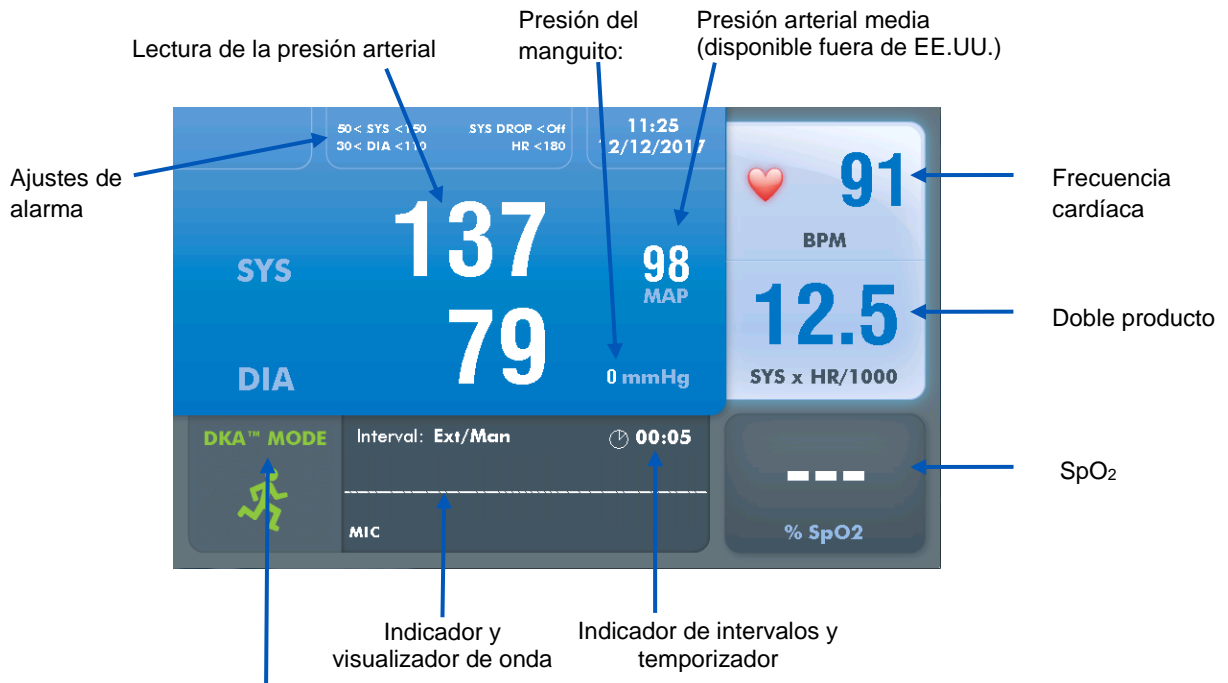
Lectura de la presión arterial

Presión del manguito:

Presión arterial media (disponible fuera de EE.UU.)

Ajustes de alarma

50< SYS <150
30< DIA <110

SYS DROP <Off
HR <180

11:25
12/12/2017

91

BPM

Frecuencia cardíaca

137

SYS

98
MAP

79

DIA

0 mmHg

12.5

SYS x HR/1000

Doble producto

DKA™ MODE

Interval: Ext/Man

00:05

MIC

---

% SpO2

$SpO_2$

Indicador y visualizador de onda

Indicador de intervalos y temporizador